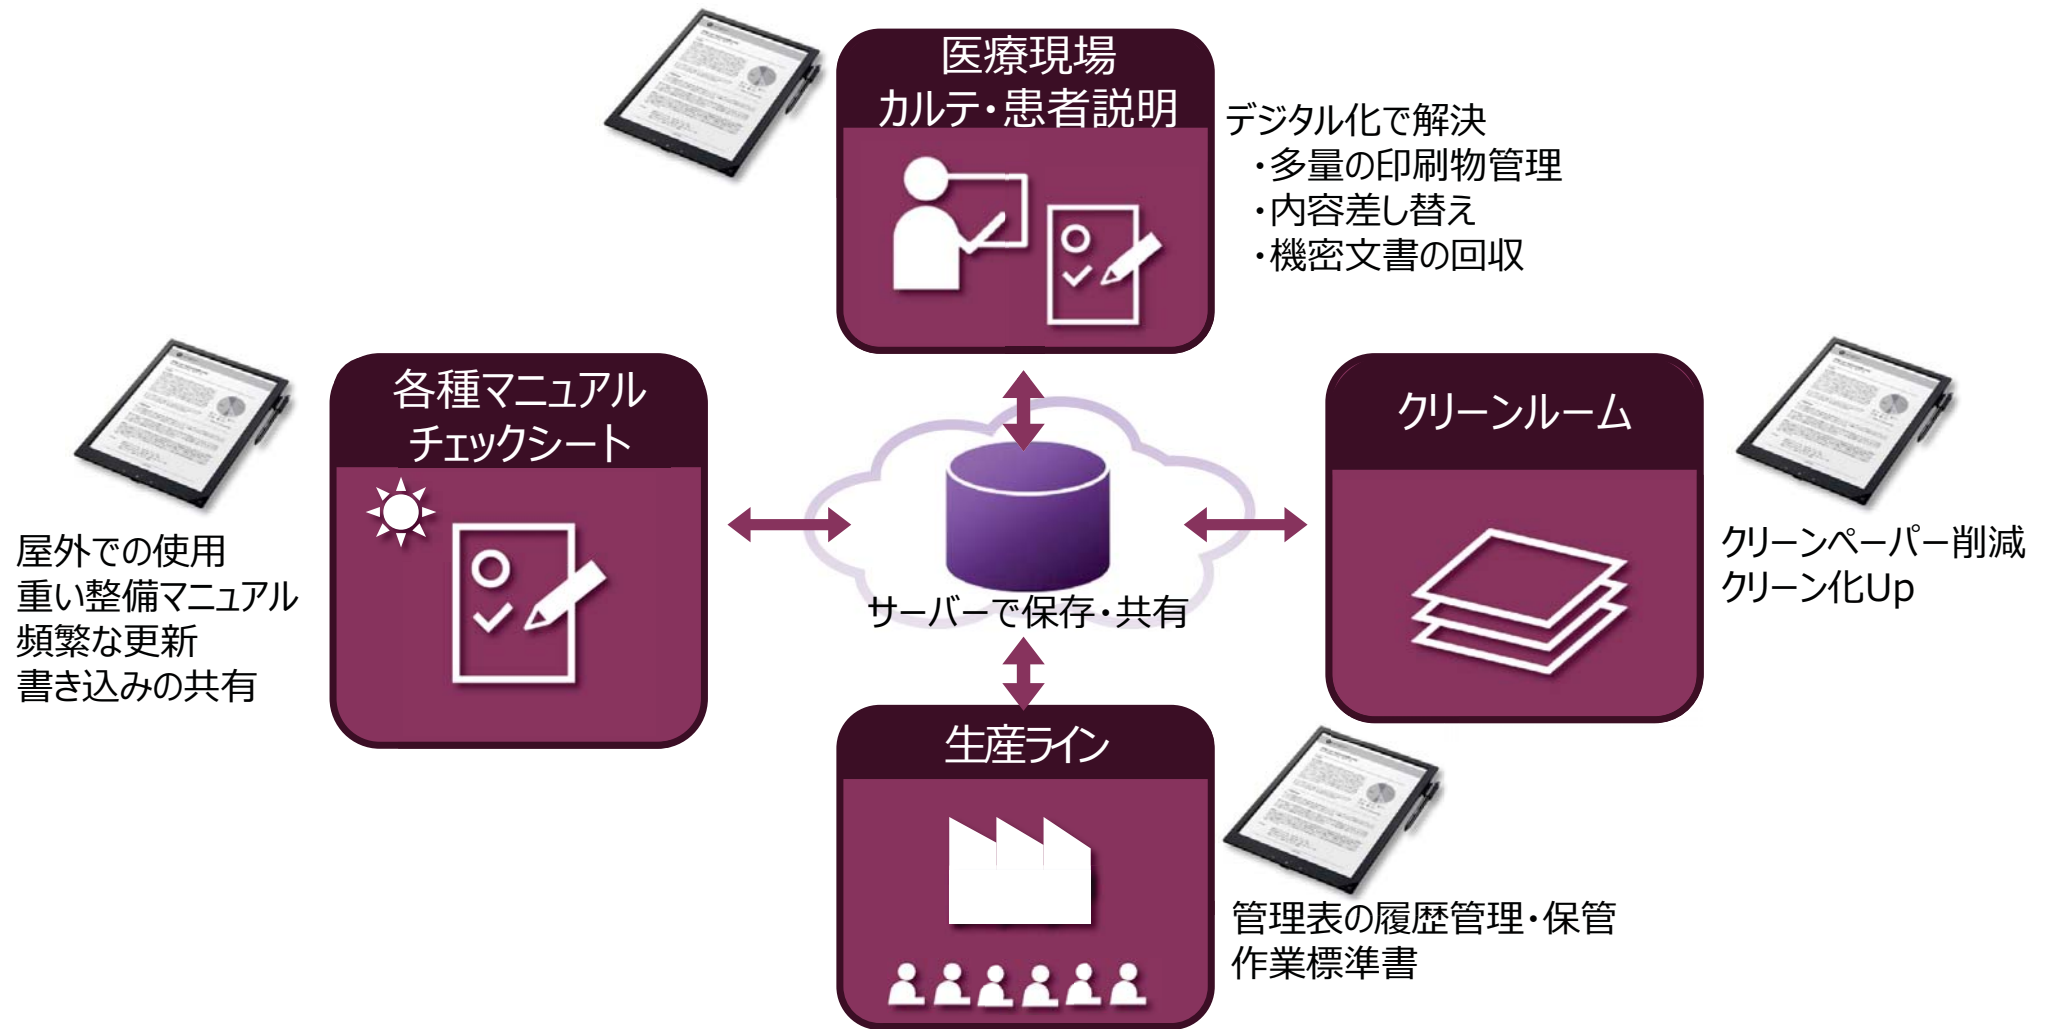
医療現場
カルテ・患者説明

デジタル化で解決
・多量の印刷物管理
・内容差し替え
・機密文書の回収

各種マニュアル
チェックシート

屋外での使用
重い整備マニュアル
頻繁な更新
書き込みの共有

サーバーで保存・共有

クリーンルーム

クリーンペーパー削減
クリーン化Up

生産ライン

管理表の履歴管理・保管
作業標準書